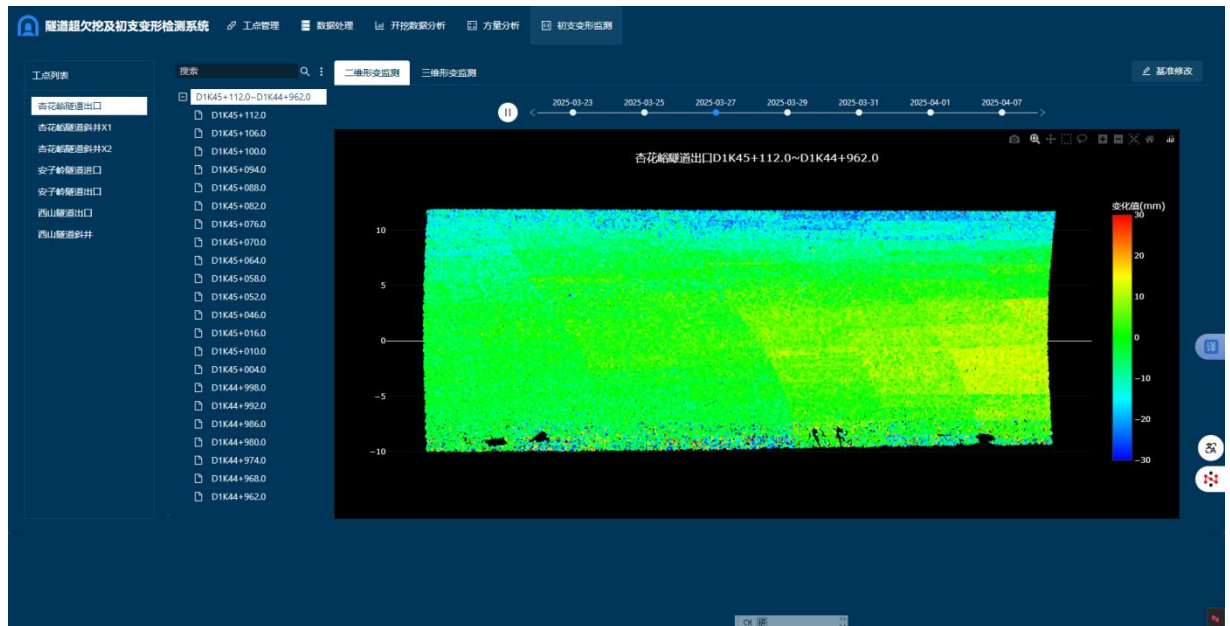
隧道超欠挖及初支变形检测系统 工点管理 数据处理 开挖数据分析 方量分析 初支变形监测

工点列表

杏花峪隧道出口
杏花峪隧道斜井X1
杏花峪隧道斜井X2
安子岭隧道进口
安子岭隧道出口
西山隧道出口
西山隧道斜井

搜索

D1K45+112.0~D1K44+962.0
D1K45+112.0
D1K45+106.0
D1K45+100.0
D1K45+094.0
D1K45+088.0
D1K45+082.0
D1K45+076.0
D1K45+070.0
D1K45+064.0
D1K45+058.0
D1K45+052.0
D1K45+046.0
D1K45+016.0
D1K45+010.0
D1K45+004.0
D1K44+998.0
D1K44+992.0
D1K44+986.0
D1K44+980.0
D1K44+974.0
D1K44+968.0
D1K44+962.0

二维形变监测 三维形变监测

基准修改

2025-03-23 2025-03-25 2025-03-27 2025-03-29 2025-03-31 2025-04-01 2025-04-07

杏花峪隧道出口D1K45+112.0~D1K44+962.0

10
5
0
−5
−10

变化值(mm)
30
20
10
0
−10
−20
−30

译